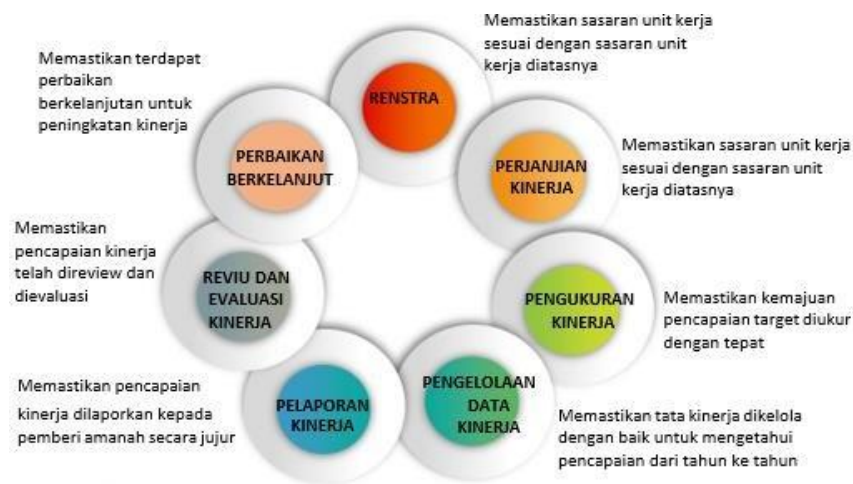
Memastikan sasaran unit kerja sesuai dengan sasaran unit kerja diatasnya

RENSTRA

Memastikan terdapat perbaikan berkelanjutan untuk peningkatan kinerja

PERBAIKAN BERKELANJUT

PERJANJIAN KINERJA

Memastikan sasaran unit kerja sesuai dengan sasaran unit kerja diatasnya

Memastikan pencapaian kinerja telah direview dan dievaluasi

REVIU DAN EVALUASI KINERJA

PENGUKURAN KINERJA

Memastikan kemajuan pencapaian target diukur dengan tepat

Memastikan pencapaian kinerja dilaporkan kepada pemberi amanah secara jujur

PELAPORAN KINERJA

PENGELOLAAN DATA KINERJA

Memastikan tata kinerja dikelola dengan baik untuk mengetahui pencapaian dari tahun ke tahun